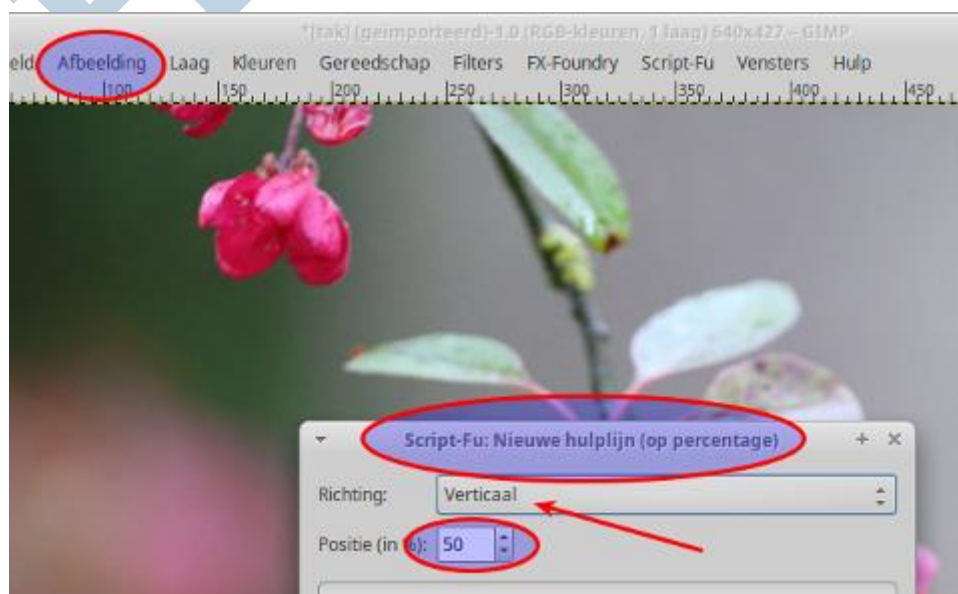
*[tak] (geïmporteerd)-1.0 (RGB-kleuren, 1 laag) 640x427 – GIMP

eld Afbeelding Laag Kleuren Gereedschap Filters FX-Foundry Script-Fu Vensters Hulp

100 150 200 250 300 350 400 450

Script-Fu: Nieuwe hulplijn (op percentage)

+ ×

Richting: Verticaal

Positie (in %): 50